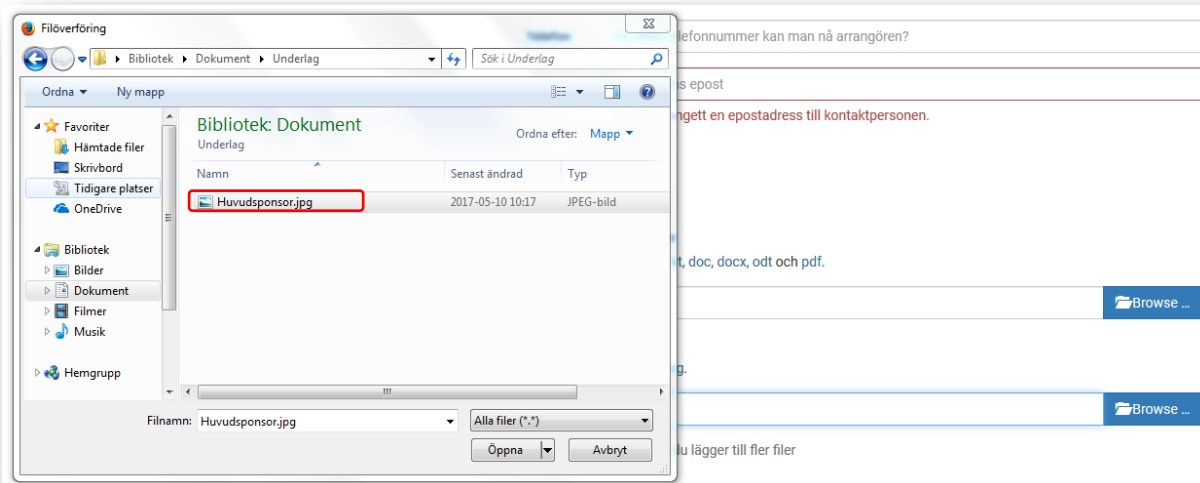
Filöverföring

Bibliotek ▸ Dokument ▸ Underlag

Sök i Underlag

Ordna ▾ Ny mapp

Favoriter
Hämtade filer
Skrivbord
Tidigare platser
OneDrive

Bibliotek
Bilder
Dokument
Filmer
Musik

Hemgrupp

Bibliotek: Dokument
Underlag

Ordna efter: Mapp ▾

| Namn | Senast ändrad | Typ |
|---|---|---|
| Huvudsponsor.jpg | 2017-05-10 10:17 | JPEG-bild |

Filnamn: Huvudsponsor.jpg

Alla filer (*.*)

Öppna

Avbryt

lefonnummer kan man nå arrangören?

s epost

ngett en epostadress till kontaktpersonen.

t, doc, docx, odt och pdf.

Browse ...

g.

Browse ...

du lägger till fler filer